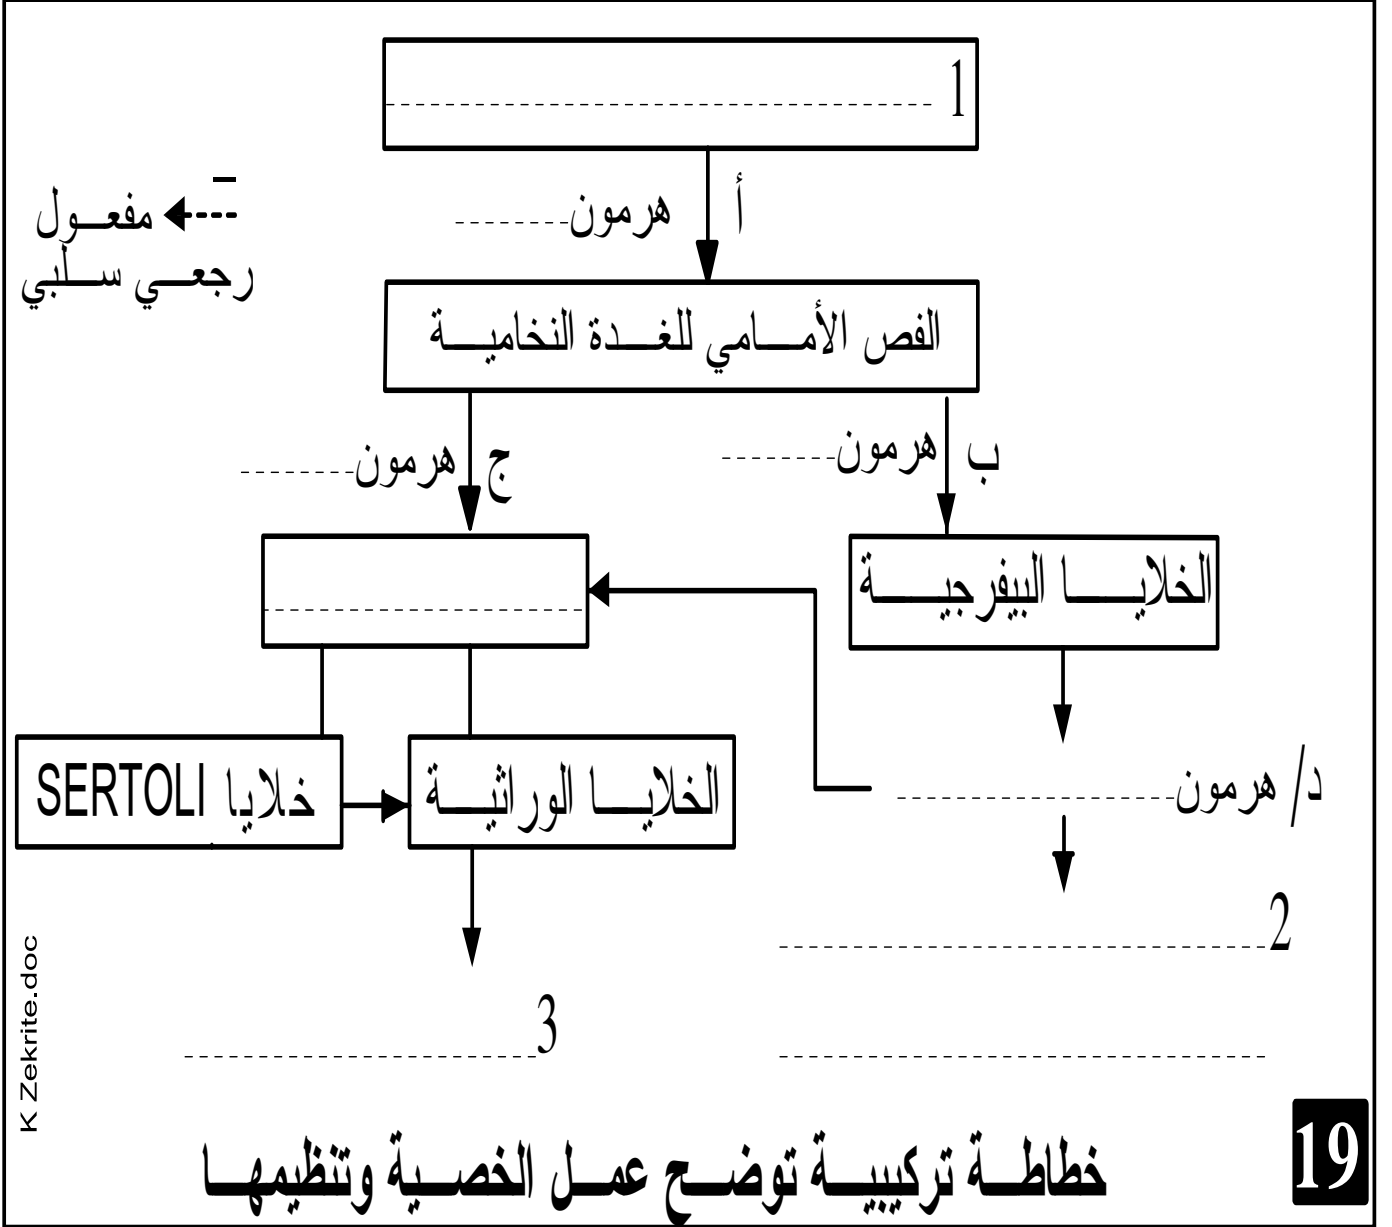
1 ..............................................

$\overline{-}$ ---◄ مفعـــول رجعـــي ســلبي

أ هرمون..............

الفص الأمــامي للغـــدة النخاميـــة

ب هرمون..............

ج هرمون..............

الخلايـــا البيفرجيـــة

..............................................

خلايا SERTOLI

الخلايـــا الوراثيـــة

د/ هرمون..............

2..............................................

..............................................

3..............................................

K Zekrite.doc

19

خطاطــة تركيبيــة توضــح عمــل الخصــية وتنظيمهــا